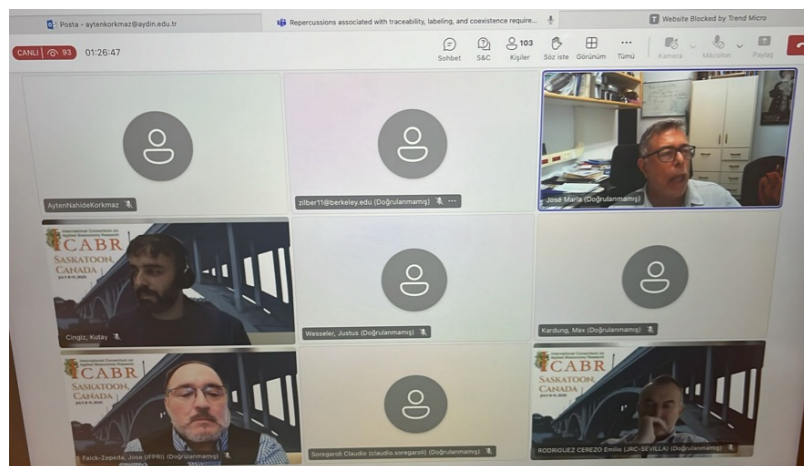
Posta - aytenkorkmaz@aydin.edu.tr

Repercussions associated with traceability, labeling, and coexistence require...

Website Blocked by Trend Micro

CANLI 93 01:26:47

Sohbet S&C 103 Kişiler Söz iste Görünüm Tümü Kamera Mikrofon Paylaş

AytenNahideKorkmaz

zilber11@berkeley.edu (Doğrulanmamış)

José María (Doğrulanmamış)

CABR SASKATOON, CANADA

Cingiz, Kutay

Wesseler, Justus (Doğrulanmamış)

Kardung, Max (Doğrulanmamış)

CABR SASKATOON, CANADA

Falck-Zepeda, Jose (IFPRI) (Doğrulanmamış)

Soregaroli Claudio (claudio.soregaroli) (Doğrulanmamış)

CABR SASKATOON, CANADA

RODRIGUEZ CEREZO Emilio (JRC-SEVILLA) (Doğrulanmamış)